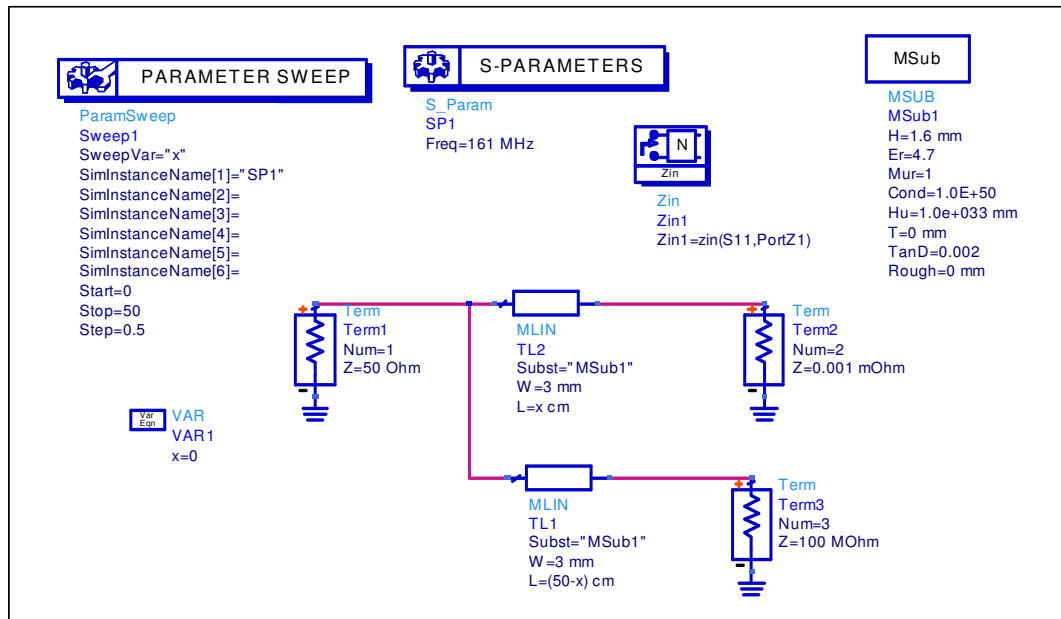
PARAMETER SWEEP

ParamSweep
Sweep1
SweepVar="x"
SimInstanceName[1]="SP1"
SimInstanceName[2]=
SimInstanceName[3]=
SimInstanceName[4]=
SimInstanceName[5]=
SimInstanceName[6]=
Start=0
Stop=50
Step=0.5

S-PARAMETERS

S_Param
SP1
Freq=161 MHz

MSub

MSUB
MSub1
H=1.6 mm
Er=4.7
Mur=1
Cond=1.0E+50
Hu=1.0e+033 mm
T=0 mm
TanD=0.002
Rough=0 mm

N
Zin

Zin
Zin1
Zin1=zin(S11,PortZ1)

Term
Term1
Num=1
Z=50 Ohm

MLIN
TL2
Subst="MSub1"
W=3 mm
L=x cm

Term
Term2
Num=2
Z=0.001 mOhm

Var
Eqn
VAR
VAR1
x=0

MLIN
TL1
Subst="MSub1"
W=3 mm
L=(50-x) cm

Term
Term3
Num=3
Z=100 MOhm